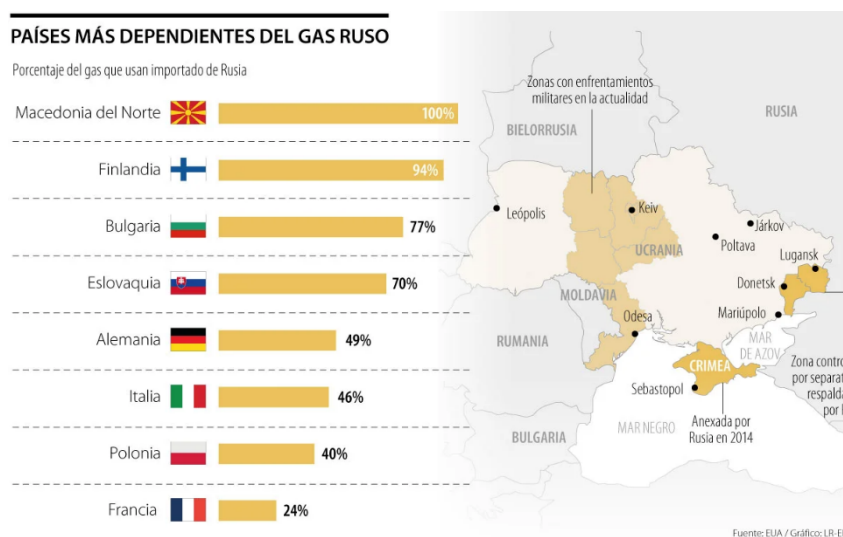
PAÍSES MÁS DEPENDIENTES DEL GAS RUSO

Porcentaje del gas que usan importado de Rusia

| País | Porcentaje |
|---|---|
| Macedonia del Norte | 100% |
| Finlandia | 94% |
| Bulgaria | 77% |
| Eslovaquia | 70% |
| Alemania | 49% |
| Italia | 46% |
| Polonia | 40% |
| Francia | 24% |

Zonas con enfrentamientos militares en la actualidad

BIELORRUSIA

RUSIA

Leópolis

Keiv

Járkov

Poltava

UCRANIA

Lugansk

Donetsk

MOLDAVIA

Odesa

Mariúpolo

RUMANIA

MAR DE AZOV

CRIMEA

Zona contro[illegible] por separat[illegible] respald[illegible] por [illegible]

Sebastopol

MAR NEGRO

Anexada por Rusia en 2014

BULGARIA

Fuente: EUA / Gráfico: LR-E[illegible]